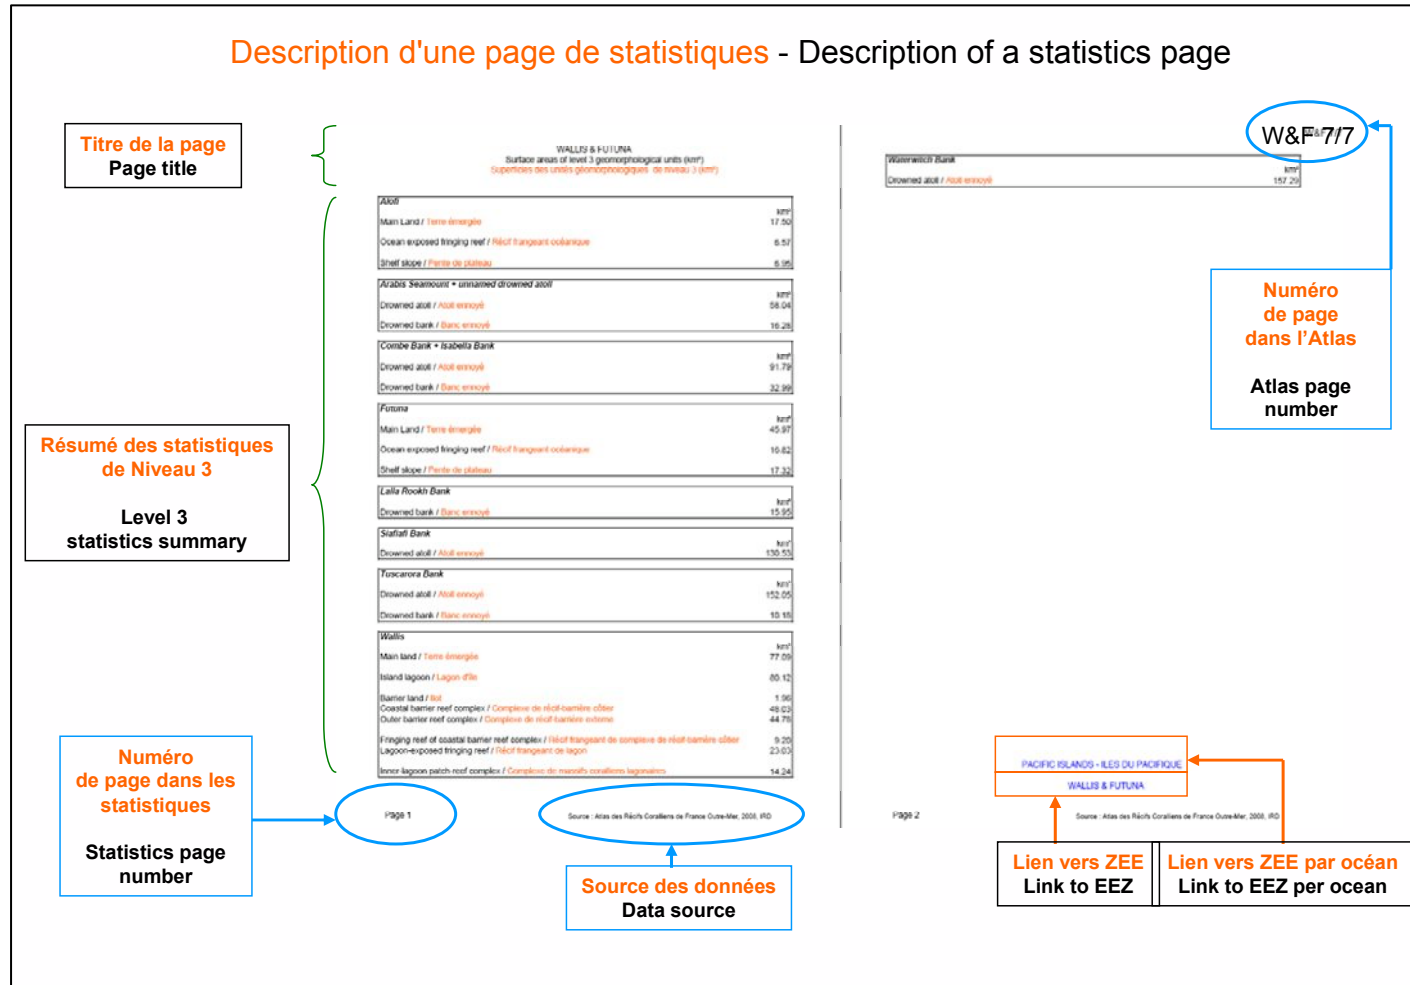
Description d'une page de statistiques - Description of a statistics page

Titre de la page
Page title

WALLIS & FUTUNA
Surface areas of level 3 geomorphological units (km²)
Superficies des unités géomorphologiques de niveau 3 (km²)

| Alofi | |
|---|---|
| | km² |
| Main Land / Terre émergée | 17.50 |
| Ocean exposed fringing reef / Récif frangeant océanique | 6.57 |
| Shelf slope / Pente de plateau | 6.95 |

| Arabis Seamount + unnamed drowned atoll | |
|---|---|
| | km² |
| Drowned atoll / Atoll ennoyé | 58.04 |
| Drowned bank / Banc ennoyé | 16.28 |

| Combe Bank + Isabella Bank | |
|---|---|
| | km² |
| Drowned atoll / Atoll ennoyé | 91.79 |
| Drowned bank / Banc ennoyé | 32.99 |

| Futuna | |
|---|---|
| | km² |
| Main Land / Terre émergée | 45.97 |
| Ocean exposed fringing reef / Récif frangeant océanique | 16.82 |
| Shelf slope / Pente de plateau | 17.32 |

| Lalla Rookh Bank | |
|---|---|
| | km² |
| Drowned bank / Banc ennoyé | 15.95 |

| Sialiafi Bank | |
|---|---|
| | km² |
| Drowned atoll / Atoll ennoyé | 130.53 |

| Tuscarora Bank | |
|---|---|
| | km² |
| Drowned atoll / Atoll ennoyé | 152.05 |
| Drowned bank / Banc ennoyé | 10.15 |

| Wallis | |
|---|---|
| | km² |
| Main land / Terre émergée | 77.09 |
| Island lagoon / Lagon d'île | 80.12 |
| Barrier land / Îlot | 1.96 |
| Coastal barrier reef complex / Complexe de récif-barrière côtier | 48.03 |
| Outer barrier reef complex / Complexe de récif-barrière externe | 44.78 |
| Fringing reef of coastal barrier reef complex / Récif frangeant de complexe de récif-barrière côtier | 9.20 |
| Lagoon-exposed fringing reef / Récif frangeant de lagon | 23.03 |
| Inner lagoon patch-reef complex / Complexe de massifs coralliens lagonaires | 14.24 |

Page 1

Source : Atlas des Récifs Coralliens de France Outre-Mer, 2008, IRD

W&F 7/7

| Waterwitch Bank | |
|---|---|
| | km² |
| Drowned atoll / Atoll ennoyé | 157.29 |

PACIFIC ISLANDS - ILES DU PACIFIQUE
WALLIS & FUTUNA

Page 2

Source : Atlas des Récifs Coralliens de France Outre-Mer, 2008, IRD

Numéro de page dans l'Atlas
Atlas page number

Résumé des statistiques de Niveau 3
Level 3 statistics summary

Numéro de page dans les statistiques
Statistics page number

Source des données
Data source

Lien vers ZEE
Link to EEZ

Lien vers ZEE par océan
Link to EEZ per ocean